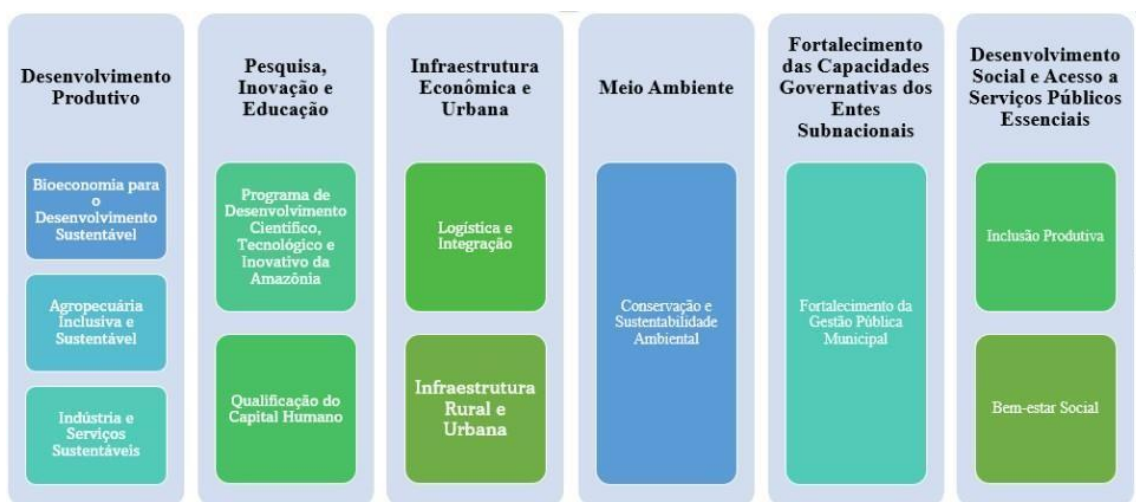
Desenvolvimento Produtivo

Bioeconomia para o Desenvolvimento Sustentável

Agropecuária Inclusiva e Sustentável

Indústria e Serviços Sustentáveis

Pesquisa, Inovação e Educação

Programa de Desenvolvimento Científico, Tecnológico e Inovativo da Amazônia

Qualificação do Capital Humano

Infraestrutura Econômica e Urbana

Logística e Integração

Infraestrutura Rural e Urbana

Meio Ambiente

Conservação e Sustentabilidade Ambiental

Fortalecimento das Capacidades Governativas dos Entes Subnacionais

Fortalecimento da Gestão Pública Municipal

Desenvolvimento Social e Acesso a Serviços Públicos Essenciais

Inclusão Produtiva

Bem-estar Social